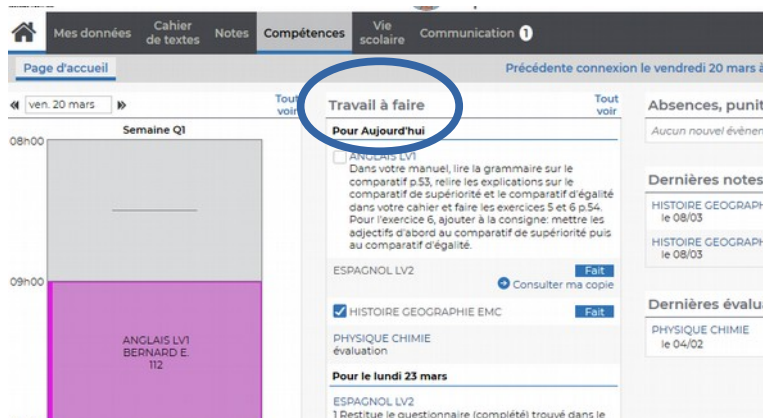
Mes données | Cahier de textes | Notes | Compétences | Vie scolaire | Communication 1

Page d'accueil

Précédente connexion le vendredi 20 mars à

« ven. 20 mars »

Tout voir

Semaine Q1

08h00

09h00

ANGLAIS LV1
BERNARD E.
112

Travail à faire

Tout voir

Pour Aujourd'hui

ANGLAIS LV1
Dans votre manuel, lire la grammaire sur le comparatif p.53, relire les explications sur le comparatif de supériorité et le comparatif d'égalité dans votre cahier et faire les exercices 5 et 6 p.54. Pour l'exercice 6, ajouter à la consigne: mettre les adjectifs d'abord au comparatif de supériorité puis au comparatif d'égalité.

ESPAGNOL LV2
Fait
Consulter ma copie

HISTOIRE GEOGRAPHIE EMC
Fait

PHYSIQUE CHIMIE
évaluation

Pour le lundi 23 mars

ESPAGNOL LV2
1 Restitue le questionnaire (complété) trouvé dans le

Absences, punit

Aucun nouvel évènem

Dernières notes

HISTOIRE GEOGRAPH
le 08/03

HISTOIRE GEOGRAPH
le 08/03

Dernières évalu

PHYSIQUE CHIMIE
le 04/02